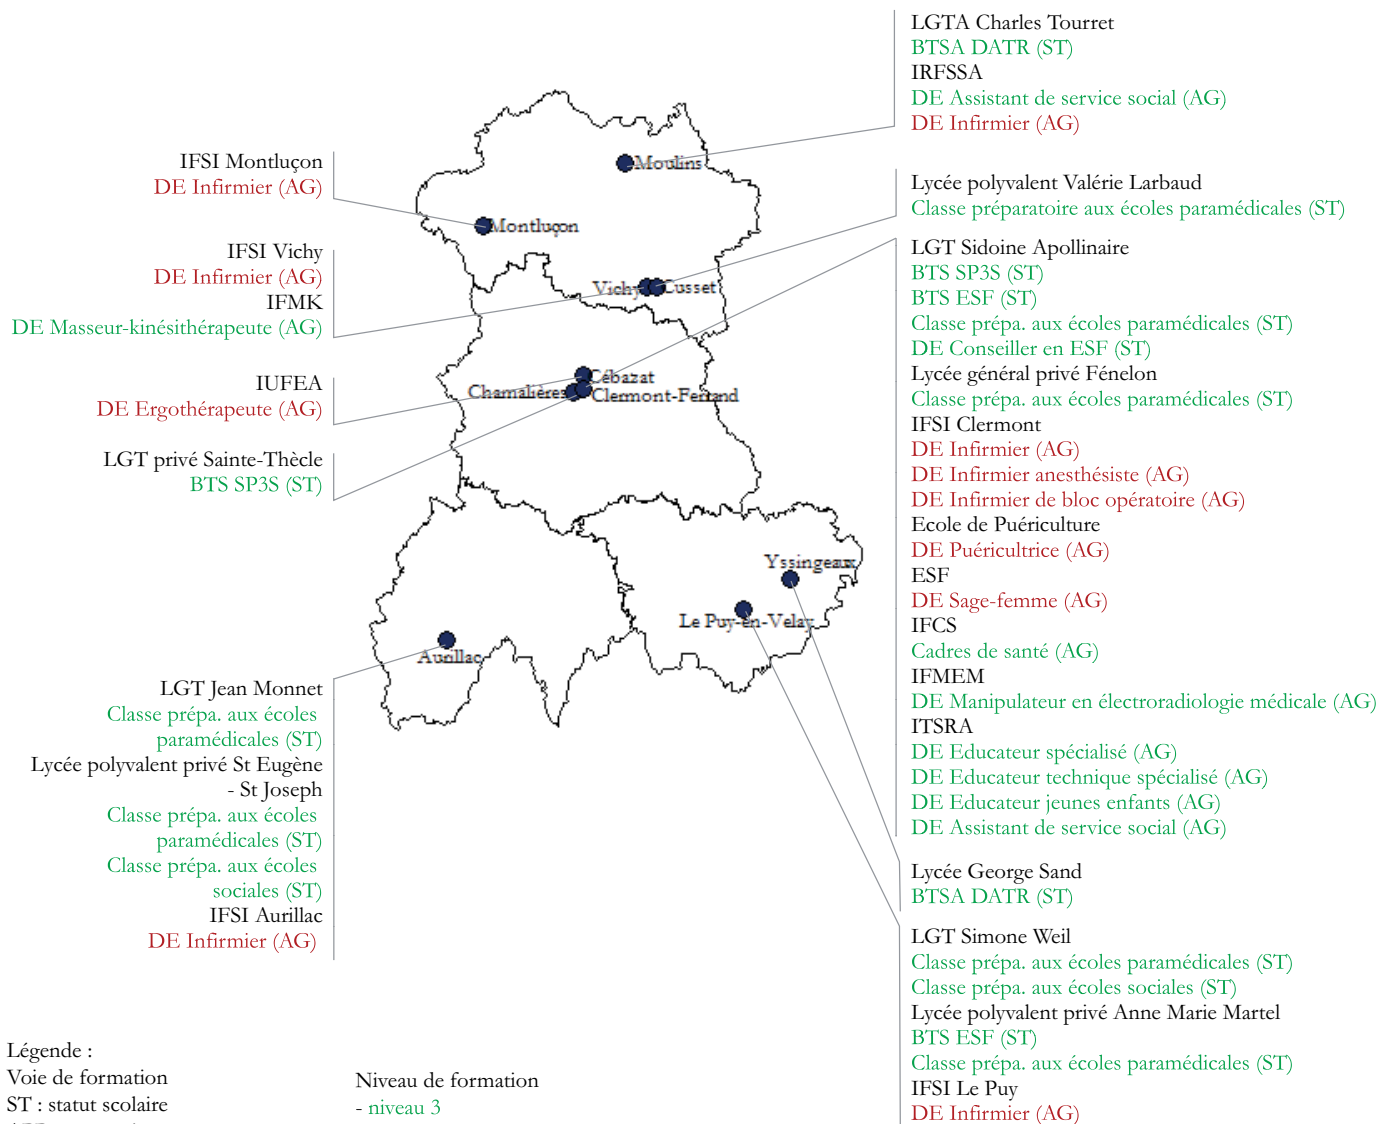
LGTA Charles Tourret
BTSA DATR (ST)
IRFSSA
DE Assistant de service social (AG)
DE Infirmier (AG)

IFSI Montluçon
DE Infirmier (AG)

Lycée polyvalent Valérie Larbaud
Classe préparatoire aux écoles paramédicales (ST)

IFSI Vichy
DE Infirmier (AG)
IFMK
DE Masseur-kinésithérapeute (AG)

LGT Sidoine Apollinaire
BTS SP3S (ST)
BTS ESF (ST)
Classe prépa. aux écoles paramédicales (ST)
DE Conseiller en ESF (ST)
Lycée général privé Fénelon
Classe prépa. aux écoles paramédicales (ST)
IFSI Clermont
DE Infirmier (AG)
DE Infirmier anesthésiste (AG)
DE Infirmier de bloc opératoire (AG)
Ecole de Puériculture
DE Puéricultrice (AG)
ESF
DE Sage-femme (AG)
IFCS
Cadres de santé (AG)
IFMEM
DE Manipulateur en électroradiologie médicale (AG)
ITSRA
DE Educateur spécialisé (AG)
DE Educateur technique spécialisé (AG)
DE Educateur jeunes enfants (AG)
DE Assistant de service social (AG)

IUFEA
DE Ergothérapeute (AG)

LGT privé Sainte-Thècle
BTS SP3S (ST)

Moulins
Montluçon
Vichy
Cusset
Cébazat
Chamalières
Clermont-Ferrand
Yssingeaux
Le Puy-en-Velay
Aurillac

LGT Jean Monnet
Classe prépa. aux écoles paramédicales (ST)
Lycée polyvalent privé St Eugène - St Joseph
Classe prépa. aux écoles paramédicales (ST)
Classe prépa. aux écoles sociales (ST)
IFSI Aurillac
DE Infirmier (AG)

Lycée George Sand
BTSA DATR (ST)

LGT Simone Weil
Classe prépa. aux écoles paramédicales (ST)
Classe prépa. aux écoles sociales (ST)
Lycée polyvalent privé Anne Marie Martel
BTS ESF (ST)
Classe prépa. aux écoles paramédicales (ST)
IFSI Le Puy
DE Infirmier (AG)

Légende :
Voie de formation
ST : statut scolaire
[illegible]

Niveau de formation
- niveau 3